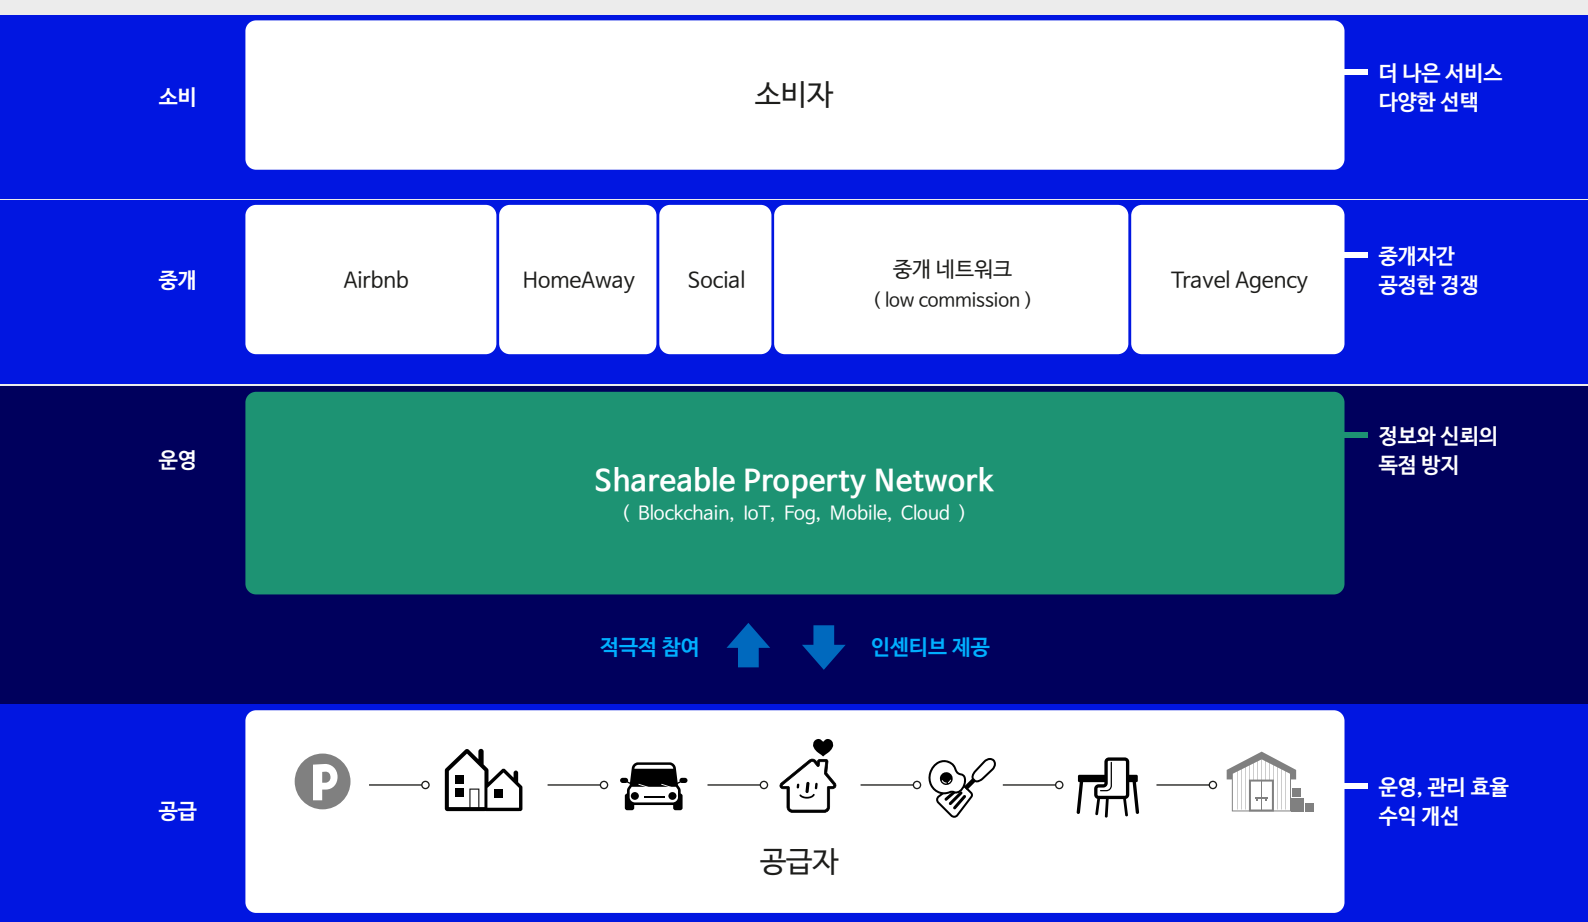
소비

소비자

더 나은 서비스
다양한 선택

중개

Airbnb

HomeAway

Social

중개 네트워크
( low commission )

Travel Agency

중개자간
공정한 경쟁

운영

Shareable Property Network
( Blockchain, IoT, Fog, Mobile, Cloud )

정보와 신뢰의
독점 방지

적극적 참여

인센티브 제공

공급

P

공급자

운영, 관리 효율
수익 개선